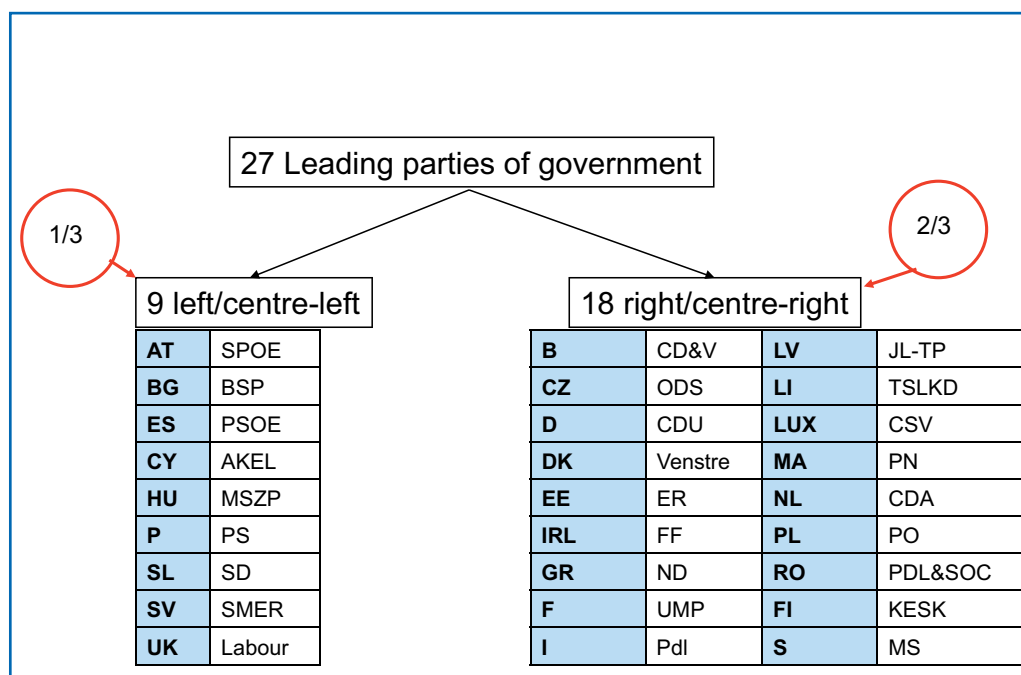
27 Leading parties of government

1/3

2/3

9 left/centre-left

| AT | SPOE |
|---|---|
| BG | BSP |
| ES | PSOE |
| CY | AKEL |
| HU | MSZP |
| P | PS |
| SL | SD |
| SV | SMER |
| UK | Labour |

18 right/centre-right

| B | CD&V | LV | JL-TP |
|---|---|---|---|
| CZ | ODS | LI | TSLKD |
| D | CDU | LUX | CSV |
| DK | Venstre | MA | PN |
| EE | ER | NL | CDA |
| IRL | FF | PL | PO |
| GR | ND | RO | PDL&SOC |
| F | UMP | FI | KESK |
| I | Pdl | S | MS |